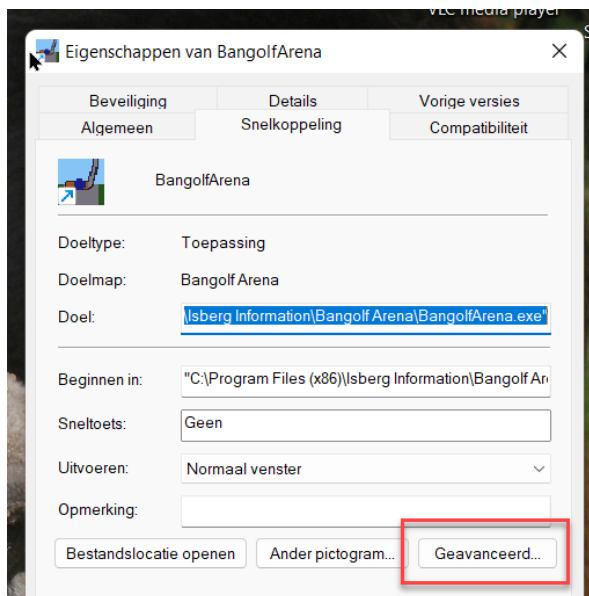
VLC media player

Eigenschappen van BangolfArena

Beveiliging | Details | Vorige versies
Algemeen | Snelkoppeling | Compatibiliteit

BangolfArena

Doeltype: Toepassing

Doelmap: Bangolf Arena

Doel: \Isberg Information\Bangolf Arena\BangolfArena.exe"

Beginnen in: "C:\Program Files (x86)\Isberg Information\Bangolf Ar

Sneltoets: Geen

Uitvoeren: Normaal venster

Opmerking:

Bestandslocatie openen | Ander pictogram... | Geavanceerd...